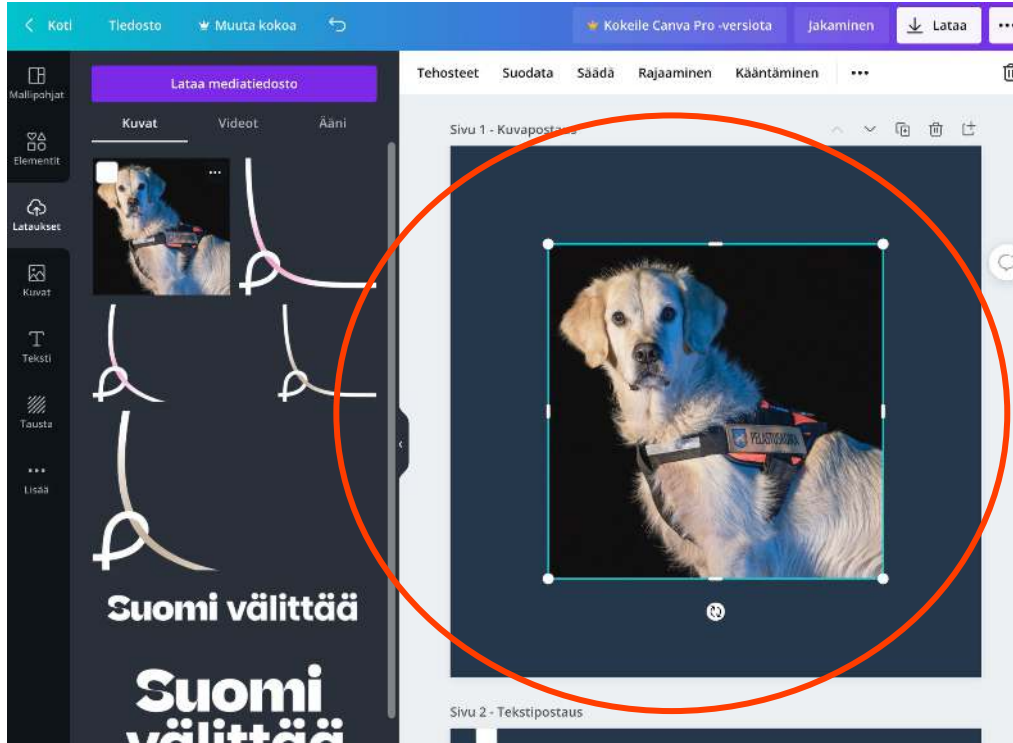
Koti Tiedosto Muuta kokoa Kokeile Canva Pro -versiota Jakaminen Lataa •••

Mallipohjat
Elementit
Lataukset
Kuvat
Teksti
Tausta
Lisää

Lataa mediatiedosto
Kuvat Videot Ääni

Suomi välittää

Suomi välittää

Tehosteet Suodata Säädä Rajaaminen Kääntäminen •••

Sivu 1 - Kuvapostaus

PELASTUSKOIRA

Sivu 2 - Tekstipostaus